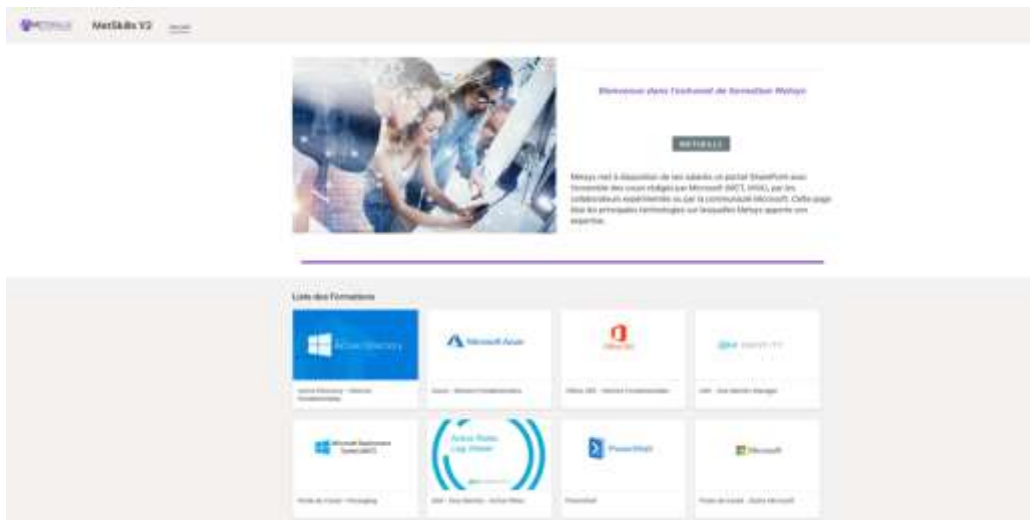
MetSkills V2 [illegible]

Bienvenue dans l'intranet de formation Metsys

METSKILLS

Metsys met à disposition de ses salariés un portail SharePoint avec l'ensemble des cours rédigés par Microsoft (MCT, MVA), par les collaborateurs expérimentés ou par la communauté Microsoft. Cette page liste les principales technologies sur lesquelles Metsys apporte son expertise.

Liste des Formations

Active Directory

Active Directory - Notions Fondamentales

Microsoft Azure

Azure - Notions Fondamentales

Office 365

Office 365 - Notions Fondamentales

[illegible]

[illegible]

Microsoft Deployment Toolkit (MDT)

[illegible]

Active Roles Log Viewer

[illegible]

PowerShell

PowerShell

Microsoft

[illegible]